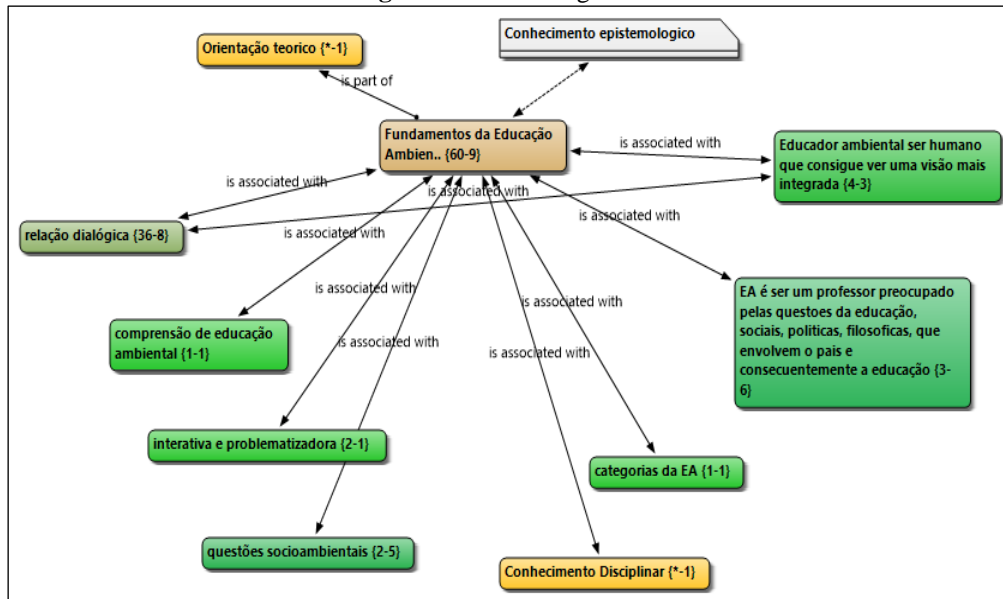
Orientação teorico {*-1}

Conhecimento epistemologico

is part of

Fundamentos da Educação Ambien.. {60-9}

is associated with

Educador ambiental ser humano que consigue ver uma visão mais integrada {4-3}

is associated with

is associated with

is associated with

relação dialógica {36-8}

is associated with

is associated with

EA é ser um professor preocupado pelas questoes da educação, sociais, politicas, filosoficas, que envolvem o pais e consecuentemente a educação {3-6}

is associated with

comprensão de educação ambiental {1-1}

is associated with

is associated with

interativa e problematizadora {2-1}

categorias da EA {1-1}

questões socioambientais {2-5}

Conhecimento Disciplinar {*-1}